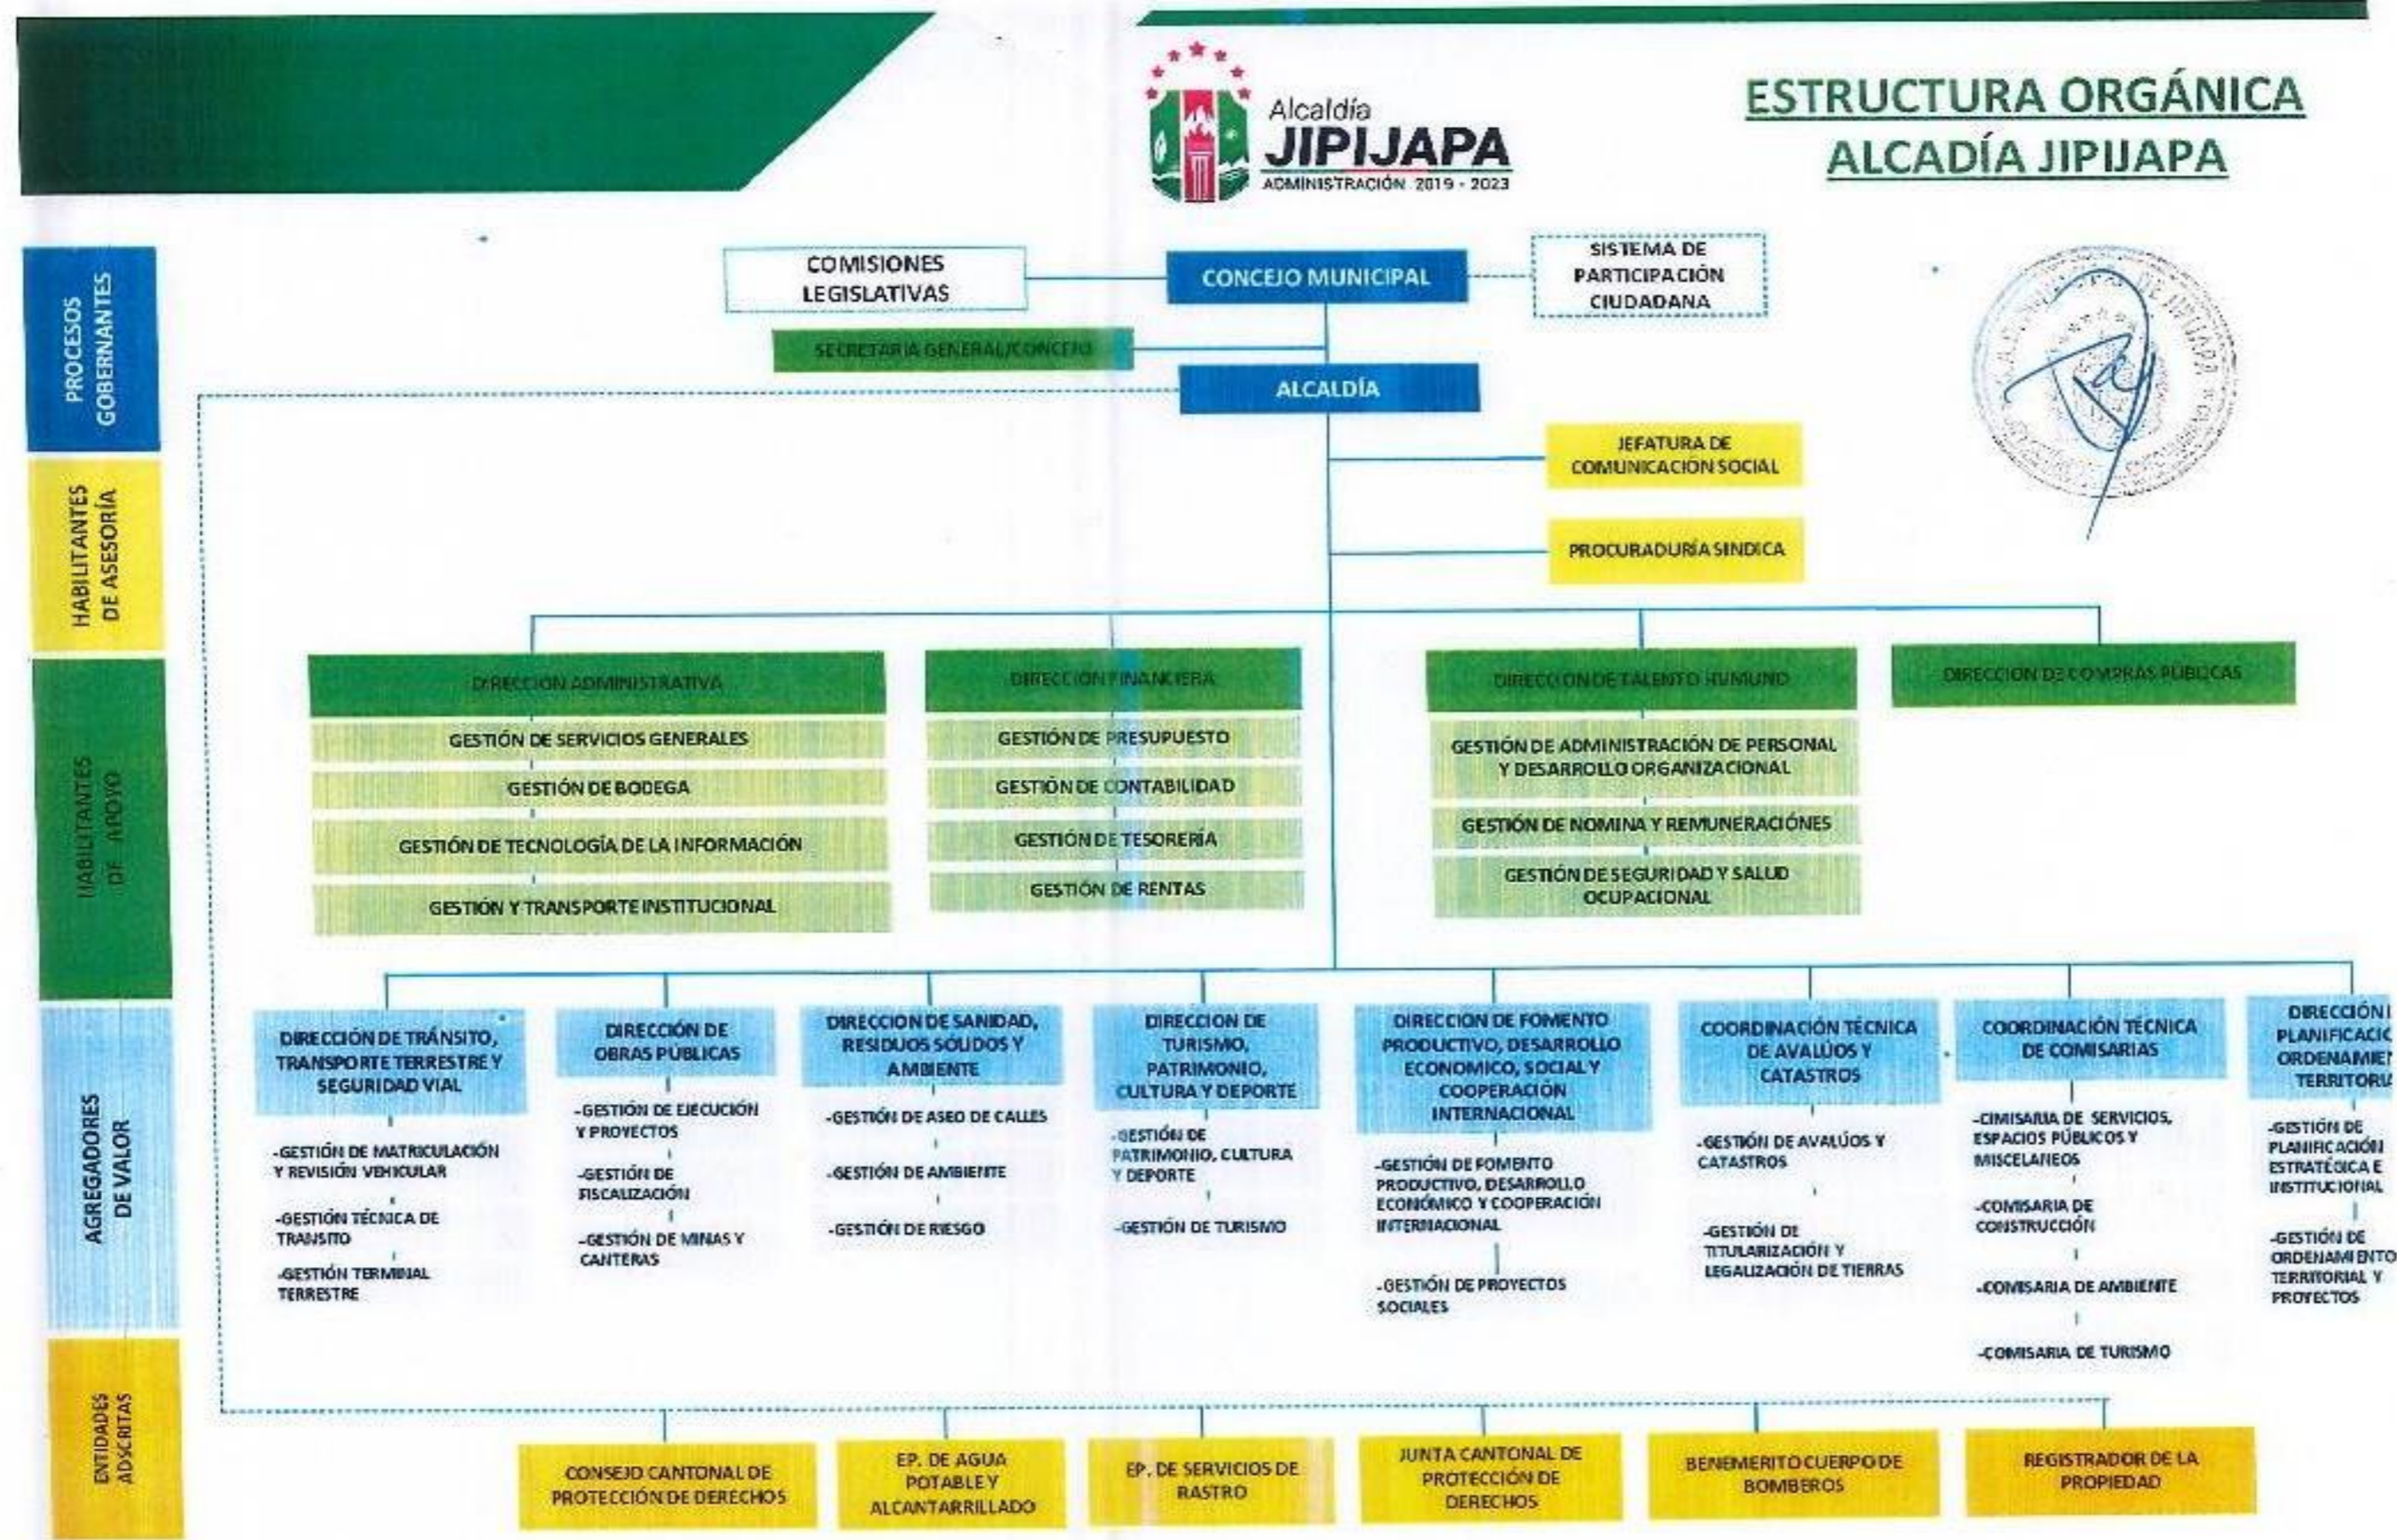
Alcaldía
JIPIJAPA
ADMINISTRACIÓN 2019 - 2023

ESTRUCTURA ORGÁNICA
ALCADÍA JIPIJAPA

PROCESOS GOBERNANTES

HABILITANTES DE ASESORÍA

HABILITANTES DE APOYO

AGREGADORES DE VALOR

ENTIDADES ADSCRITAS

COMISIONES LEGISLATIVAS

CONCEJO MUNICIPAL

SISTEMA DE PARTICIPACIÓN CIUDADANA

SECRETARIA GENERAL/CONCEJO

ALCALDÍA

JEFATURA DE COMUNICACIÓN SOCIAL

PROCURADURÍA SINDICA

DIRECCIÓN ADMINISTRATIVA
GESTIÓN DE SERVICIOS GENERALES
GESTIÓN DE BODEGA
GESTIÓN DE TECNOLOGÍA DE LA INFORMACIÓN
GESTIÓN Y TRANSPORTE INSTITUCIONAL

DIRECCIÓN FINANCIERA
GESTIÓN DE PRESUPUESTO
GESTIÓN DE CONTABILIDAD
GESTIÓN DE TESORERÍA
GESTIÓN DE RENTAS

DIRECCIÓN DE TALENTO HUMANO
GESTIÓN DE ADMINISTRACIÓN DE PERSONAL Y DESARROLLO ORGANIZACIONAL
GESTIÓN DE NOMINA Y REMUNERACIÓNES
GESTIÓN DE SEGURIDAD Y SALUD OCUPACIONAL

DIRECCIÓN DE COMPRAS PÚBLICAS

DIRECCIÓN DE TRÁNSITO, TRANSPORTE TERRESTRE Y SEGURIDAD VIAL
-GESTIÓN DE MATRICULACIÓN Y REVISIÓN VEHICULAR
-GESTIÓN TÉCNICA DE TRANSITO
-GESTIÓN TERMINAL TERRESTRE

DIRECCIÓN DE OBRAS PÚBLICAS
-GESTIÓN DE EJECUCIÓN Y PROYECTOS
-GESTIÓN DE FISCALIZACIÓN
-GESTIÓN DE MINAS Y CANTERAS

DIRECCION DE SANIDAD, RESIDUOS SÓLIDOS Y AMBIENTE
-GESTIÓN DE ASEO DE CALLES
-GESTIÓN DE AMBIENTE
-GESTIÓN DE RIESGO

DIRECCION DE TURISMO, PATRIMONIO, CULTURA Y DEPORTE
-GESTIÓN DE PATRIMONIO, CULTURA Y DEPORTE
-GESTIÓN DE TURISMO

DIRECCION DE FOMENTO PRODUCTIVO, DESARROLLO ECONOMICO, SOCIAL Y COOPERACIÓN INTERNACIONAL
-GESTIÓN DE FOMENTO PRODUCTIVO, DESARROLLO ECONÓMICO Y COOPERACIÓN INTERNACIONAL
-GESTIÓN DE PROYECTOS SOCIALES

COORDINACIÓN TÉCNICA DE AVALÚOS Y CATASTROS
-GESTIÓN DE AVALÚOS Y CATASTROS
-GESTIÓN DE TITULARIZACIÓN Y LEGALIZACIÓN DE TIERRAS

COORDINACIÓN TÉCNICA DE COMISARIAS
-CIMISARIA DE SERVICIOS, ESPACIOS PÚBLICOS Y MISCELANEOS
-COMISARIA DE CONSTRUCCIÓN
-COMISARIA DE AMBIENTE
-COMISARIA DE TURISMO

DIRECCIÓN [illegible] PLANIFICACI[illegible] ORDENAMIE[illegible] TERRITORI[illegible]
-GESTIÓN DE PLANIFICACIÓN ESTRATÉGICA E INSTITUCIONAL
-GESTIÓN DE ORDENAMIENTO TERRITORIAL Y PROYECTOS

CONSEJO CANTONAL DE PROTECCIÓN DE DERECHOS

EP. DE AGUA POTABLE Y ALCANTARILLADO

EP. DE SERVICIOS DE RASTRO

JUNTA CANTONAL DE PROTECCIÓN DE DERECHOS

BENEMERITO CUERPO DE BOMBEROS

REGISTRADOR DE LA PROPIEDAD